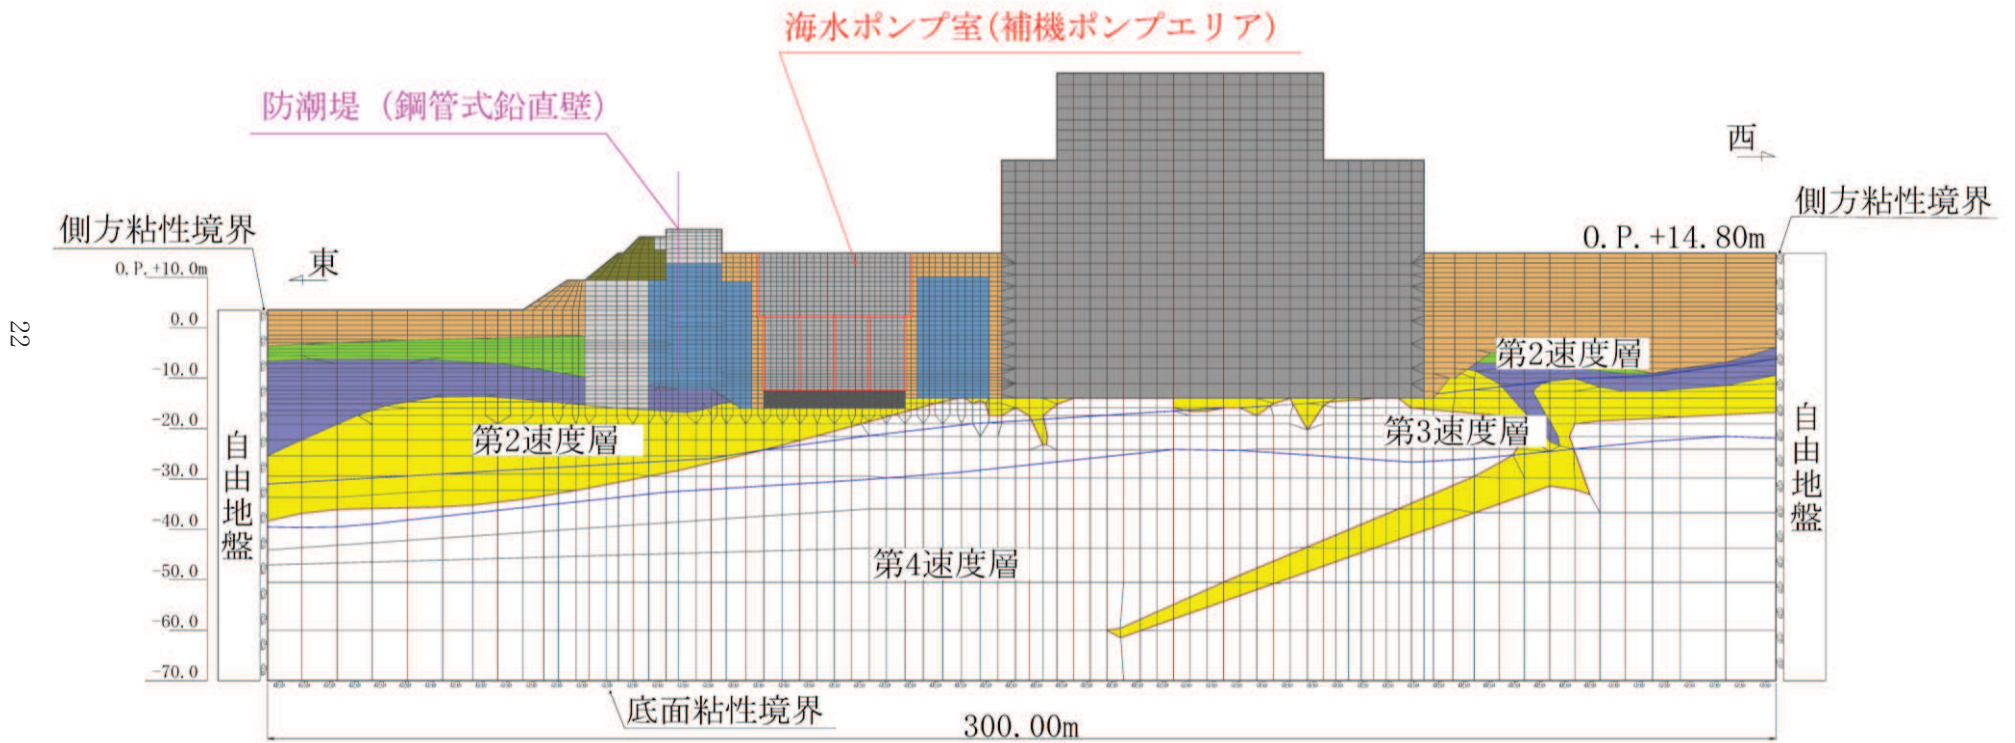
海水ポンプ室(補機ポンプエリア)

防潮堤（鋼管式鉛直壁）

西

側方粘性境界

側方粘性境界

O. P. +14. 80m

O. P. +10. 0m

東

22

0. 0

-10. 0

-20. 0

-30. 0

-40. 0

-50. 0

-60. 0

-70. 0

第2速度層

第2速度層

第3速度層

自由地盤

自由地盤

第4速度層

底面粘性境界

300. 00m